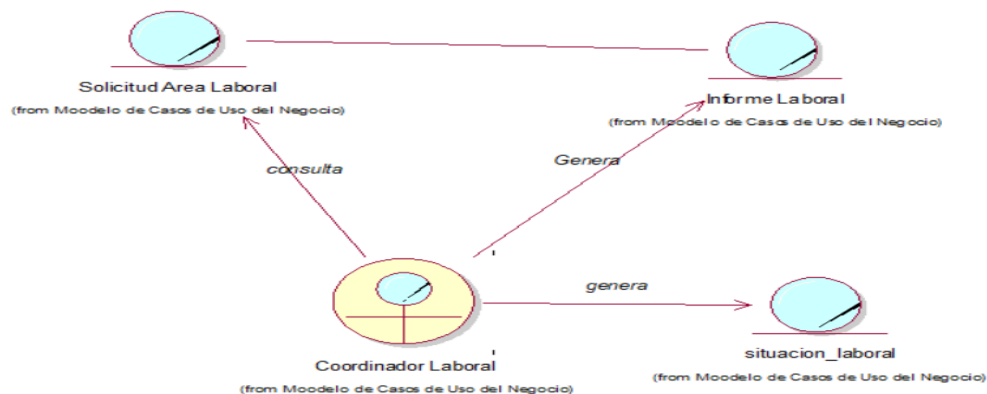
Solicitud Area Laboral
(from Moodelo de Casos de Uso del Negocio)

Informe Laboral
(from Moodelo de Casos de Uso del Negocio)

consulta

Genera

genera

Coordinador Laboral
(from Moodelo de Casos de Uso del Negocio)

situacion_laboral
(from Moodelo de Casos de Uso del Negocio)